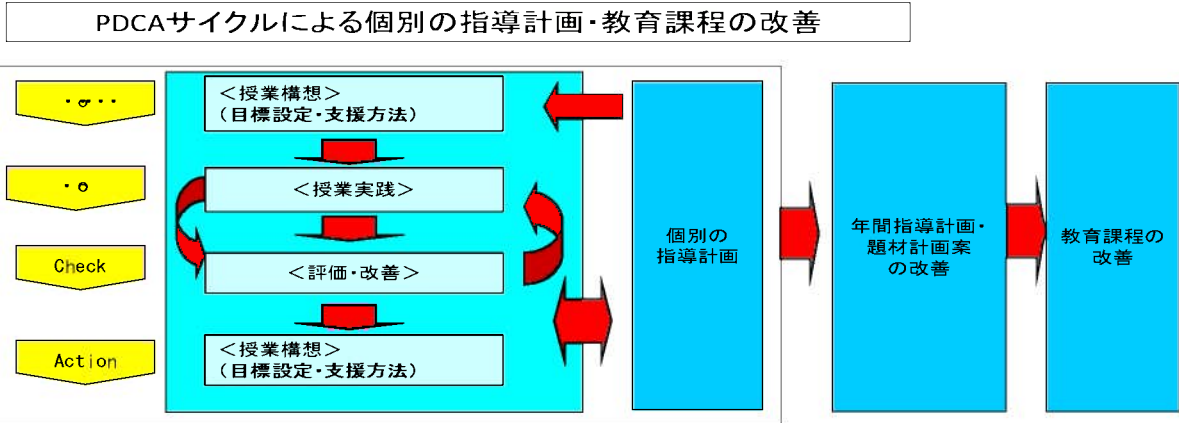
PDCAサイクルによる個別の指導計画・教育課程の改善

・σ・・

・ο

Check

Action

＜授業構想＞
（目標設定・支援方法）

＜授業実践＞

＜評価・改善＞

＜授業構想＞
（目標設定・支援方法）

個別の
指導計画

年間指導計画・
題材計画案
の改善

教育課程の
改善